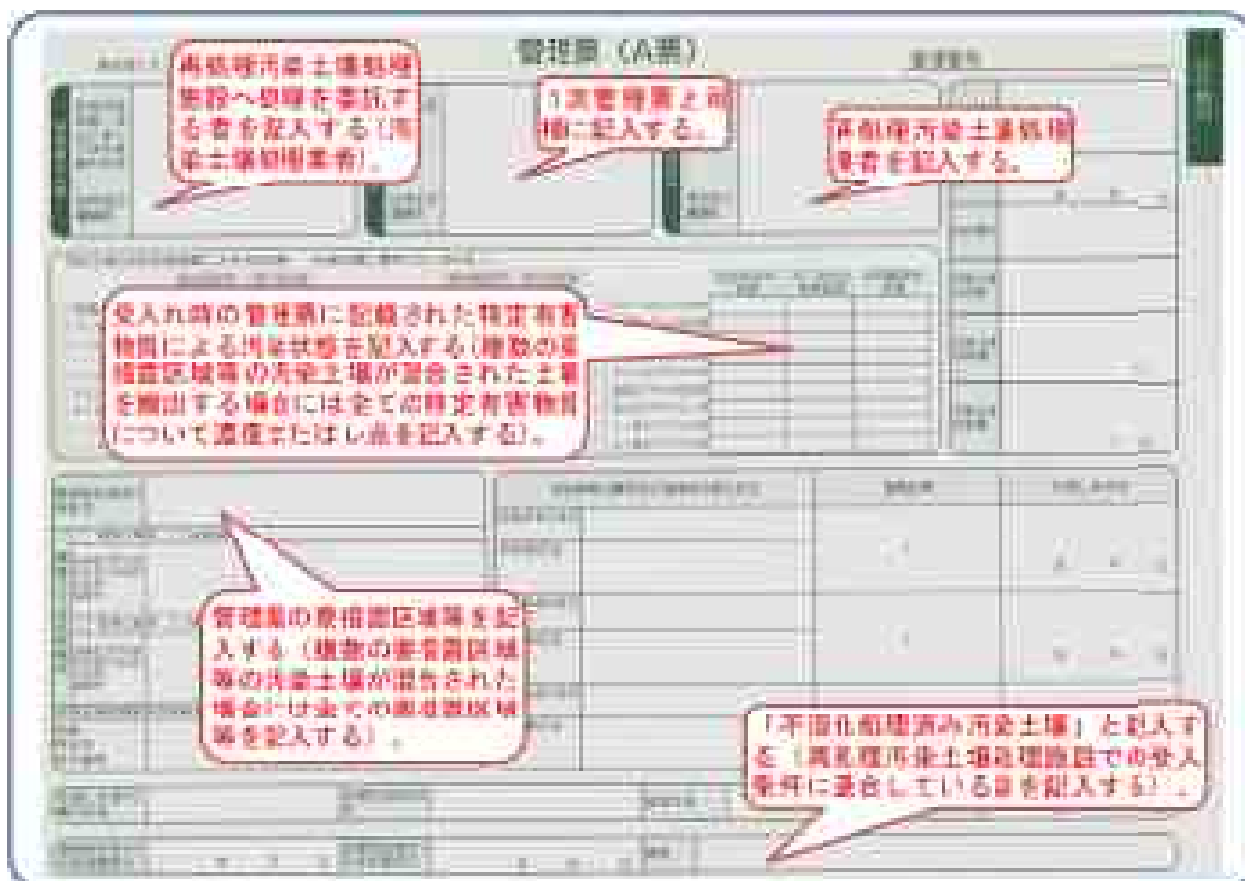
管理票（A票）

再処理汚染土壌処理施設へ処理を委託する者を記入する（汚染土壌処理業者）。

「送付先」欄と同様に記入する。

再処理汚染土壌処理業者を記入する。

受入れ時の管理票に記載された特定有害物質による汚染状態を記入する（複数の区域等の汚染土壌が混合された土壌を搬出する場合には全ての特定有害物質について濃度又はレ点を記入する）。

管理票の要措置区域等を記入する（複数の要措置区域等の汚染土壌が混合された場合には全ての要措置区域等を記入する）。

「不溶化処理済み汚染土壌」と記入する（再処理汚染土壌処理施設での受入条件に適合している旨を記入する）。